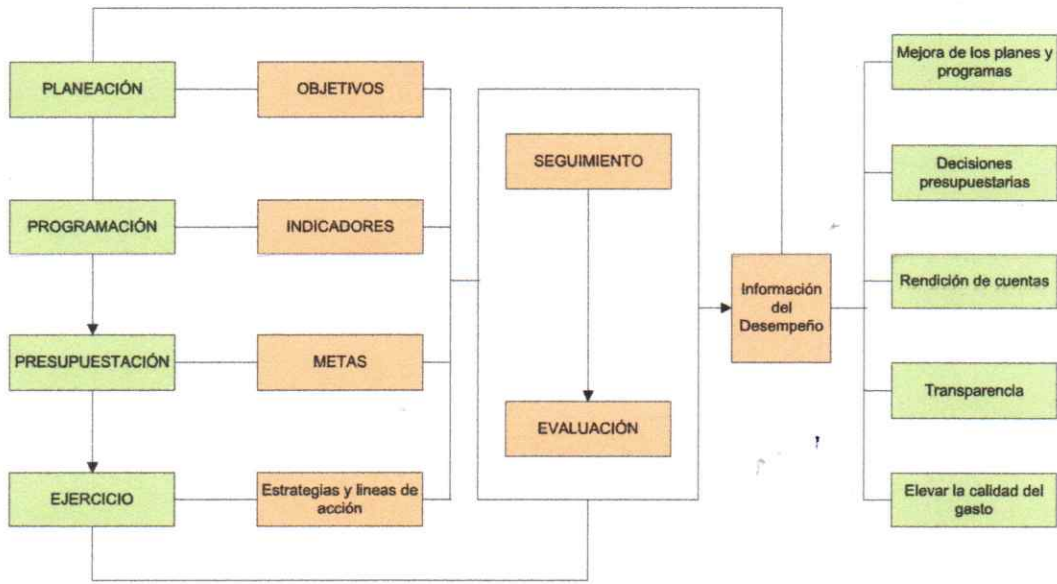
PLANEACIÓN

PROGRAMACIÓN

PRESUPUESTACIÓN

EJERCICIO

OBJETIVOS

INDICADORES

METAS

Estrategias y lineas de acción

SEGUIMIENTO

EVALUACIÓN

Información del Desempeño

Mejora de los planes y programas

Decisiones presupuestarias

Rendición de cuentas

Transparencia

Elevar la calidad del gasto